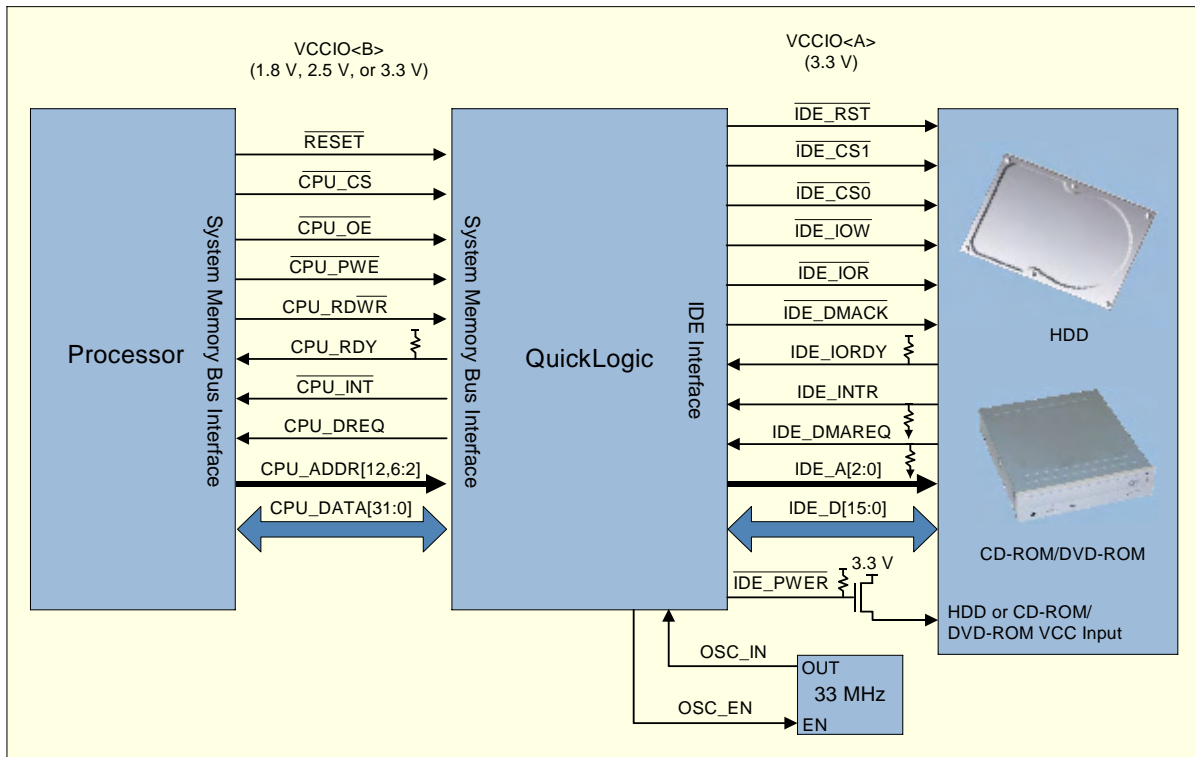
VCCIO<B>
(1.8 V, 2.5 V, or 3.3 V)

VCCIO<A>
(3.3 V)

Processor

System Memory Bus Interface

$\overline{\text{RESET}}$

$\overline{\text{CPU\_CS}}$

$\overline{\text{CPU\_OE}}$

$\overline{\text{CPU\_PWE}}$

CPU_RD$\overline{\text{WR}}$

CPU_RDY

$\overline{\text{CPU\_INT}}$

CPU_DREQ

CPU_ADDR[12,6:2]

CPU_DATA[31:0]

System Memory Bus Interface

QuickLogic

IDE Interface

$\overline{\text{IDE\_RST}}$

$\overline{\text{IDE\_CS1}}$

$\overline{\text{IDE\_CS0}}$

$\overline{\text{IDE\_IOW}}$

$\overline{\text{IDE\_IOR}}$

$\overline{\text{IDE\_DMACK}}$

IDE_IORDY

IDE_INTR

IDE_DMAREQ

IDE_A[2:0]

IDE_D[15:0]

$\overline{\text{IDE\_PWER}}$

3.3 V

HDD

CD-ROM/DVD-ROM

HDD or CD-ROM/
DVD-ROM VCC Input

OSC_IN

OSC_EN

OUT

33 MHz

EN